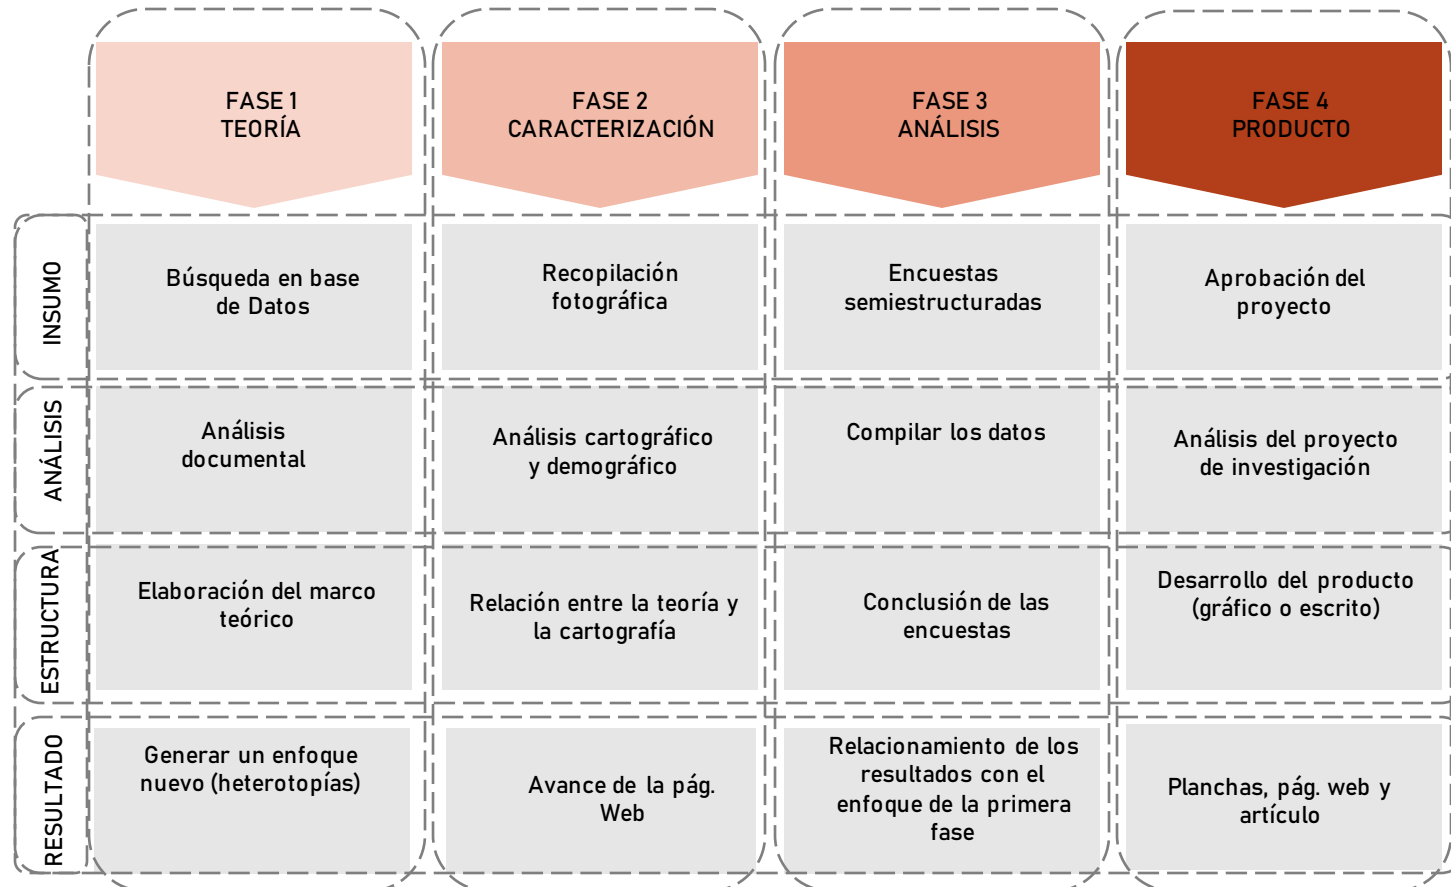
|  | FASE 1 TEORÍA | FASE 2 CARACTERIZACIÓN | FASE 3 ANÁLISIS | FASE 4 PRODUCTO |
|---|---|---|---|---|
| INSUMO | Búsqueda en base de Datos | Recopilación fotográfica | Encuestas semiestructuradas | Aprobación del proyecto |
| ANÁLISIS | Análisis documental | Análisis cartográfico y demográfico | Compilar los datos | Análisis del proyecto de investigación |
| ESTRUCTURA | Elaboración del marco teórico | Relación entre la teoría y la cartografía | Conclusión de las encuestas | Desarrollo del producto (gráfico o escrito) |
| RESULTADO | Generar un enfoque nuevo (heterotopías) | Avance de la pág. Web | Relacionamiento de los resultados con el enfoque de la primera fase | Planchas, pág. web y artículo |